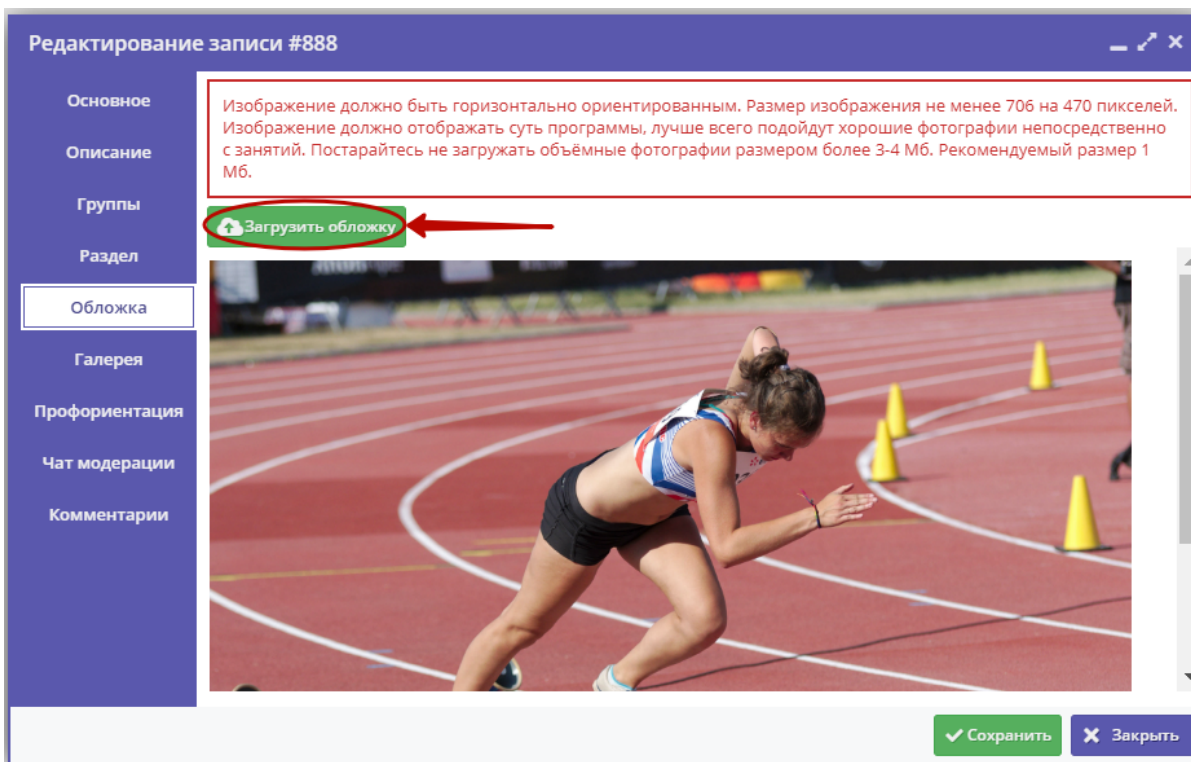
Редактирование записи #888

Основное
Описание
Группы
Раздел
Обложка
Галерея
Профориентация
Чат модерации
Комментарии

Изображение должно быть горизонтально ориентированным. Размер изображения не менее 706 на 470 пикселей. Изображение должно отображать суть программы, лучше всего подойдут хорошие фотографии непосредственно с занятий. Постарайтесь не загружать объёмные фотографии размером более 3-4 Мб. Рекомендуемый размер 1 Мб.

Загрузить обложку

Сохранить
Закрыть